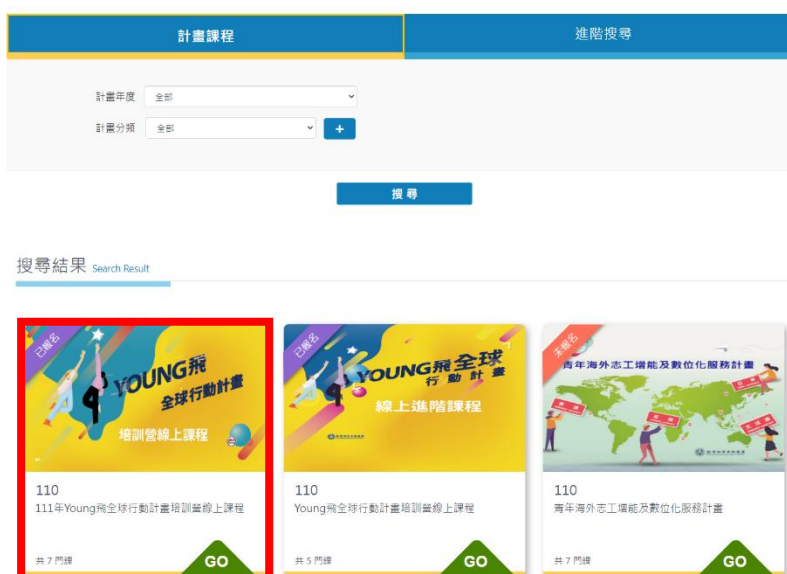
計畫課程

進階搜尋

計畫年度 全部

計畫分類 全部 +

搜尋

搜尋結果 Search Result

已報名

YOUNG飛 全球行動計畫

培訓營線上課程

110

111年Young飛全球行動計畫培訓營線上課程

共 7 門課

GO

已報名

YOUNG飛全球 行動計畫

線上進階課程

110

Young飛全球行動計畫培訓營線上課程

共 5 門課

GO

未報名

青年海外志工增能及數位化服務計畫

110

青年海外志工增能及數位化服務計畫

共 7 門課

GO